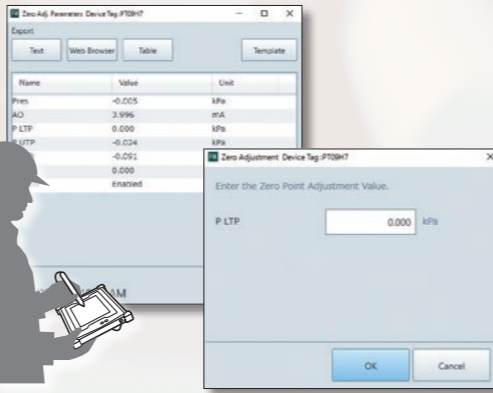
Zero Adj Parameters Device Tag :PT09H7

Export

Text

Web Browser

Table

Template

| Name | Value | Unit |
|---|---|---|
| Pres | -0.005 | kPa |
| AO | 3.996 | mA |
| P LTP | 0.000 | kPa |
| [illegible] UTP | -0.024 | kPa |
| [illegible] | -0.091 | |
| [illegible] | 0.000 | |
| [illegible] | Enabled | |

AM

Zero Adjustment Device Tag :PT09H7

Enter the Zero Point Adjustment Value.

P LTP

0.000

kPa

OK

Cancel